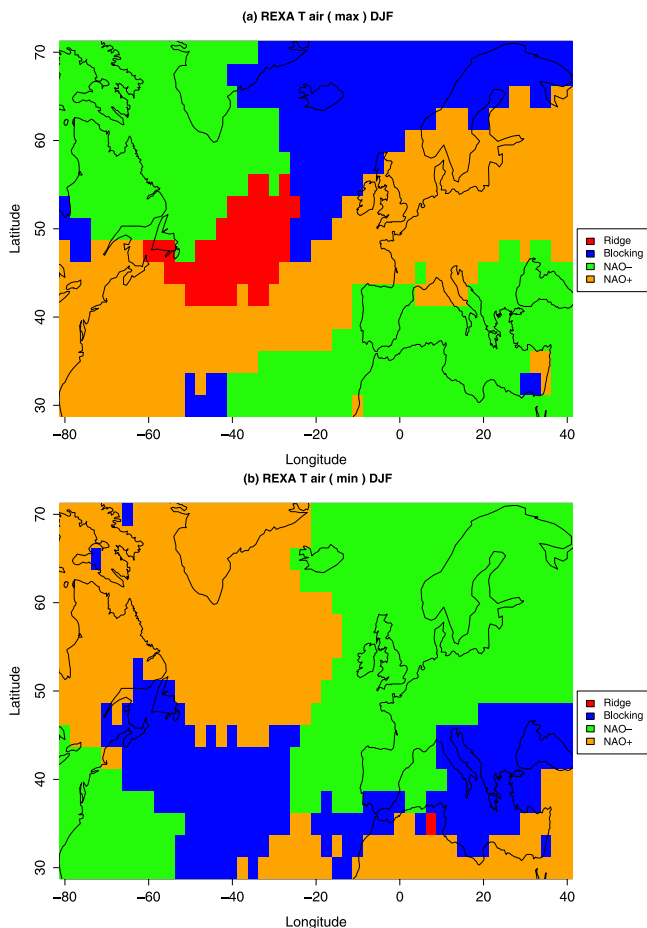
(a) REXA T air ( max ) DJF

70
60
50
40
30

Latitude

−80 −60 −40 −20 0 20 40

Longitude

Ridge
Blocking
NAO−
NAO+

(b) REXA T air ( min ) DJF

70
60
50
40
30

Latitude

−80 −60 −40 −20 0 20 40

Longitude

Ridge
Blocking
NAO−
NAO+